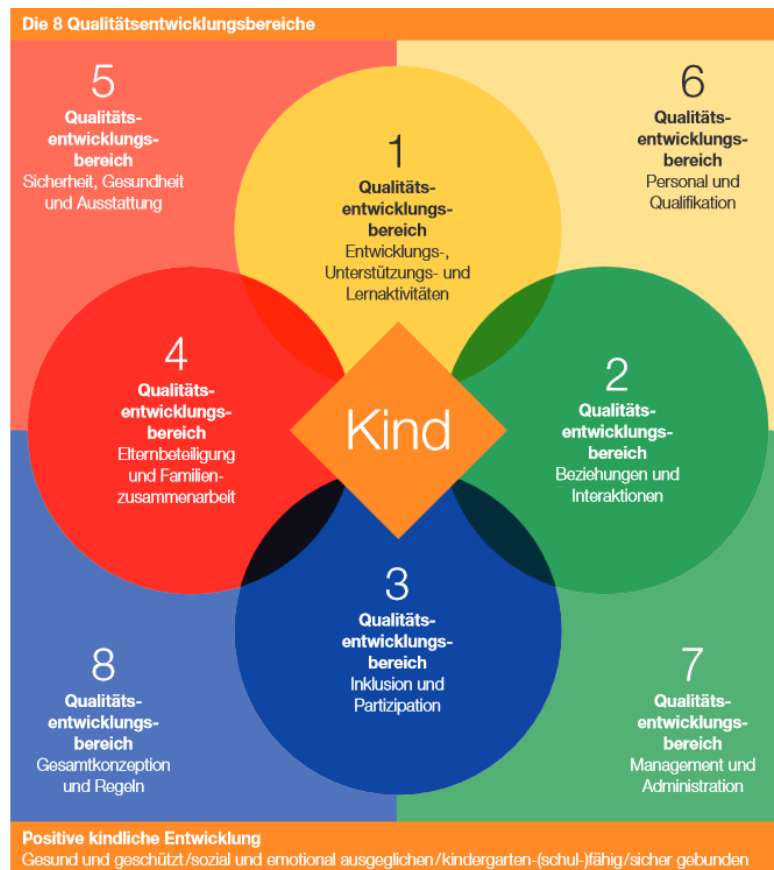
Die 8 Qualitätsentwicklungsbereiche

5
Qualitätsentwicklungsbereich
Sicherheit, Gesundheit und Ausstattung

6
Qualitätsentwicklungsbereich
Personal und Qualifikation

1
Qualitätsentwicklungsbereich
Entwicklungs-, Unterstützungs- und Lernaktivitäten

4
Qualitätsentwicklungsbereich
Elternbeteiligung und Familienzusammenarbeit

Kind

2
Qualitätsentwicklungsbereich
Beziehungen und Interaktionen

3
Qualitätsentwicklungsbereich
Inklusion und Partizipation

8
Qualitätsentwicklungsbereich
Gesamtkonzeption und Regeln

7
Qualitätsentwicklungsbereich
Management und Administration

Positive kindliche Entwicklung
Gesund und geschützt/sozial und emotional ausgeglichen/kindergarten-(schul-)fähig/sicher gebunden